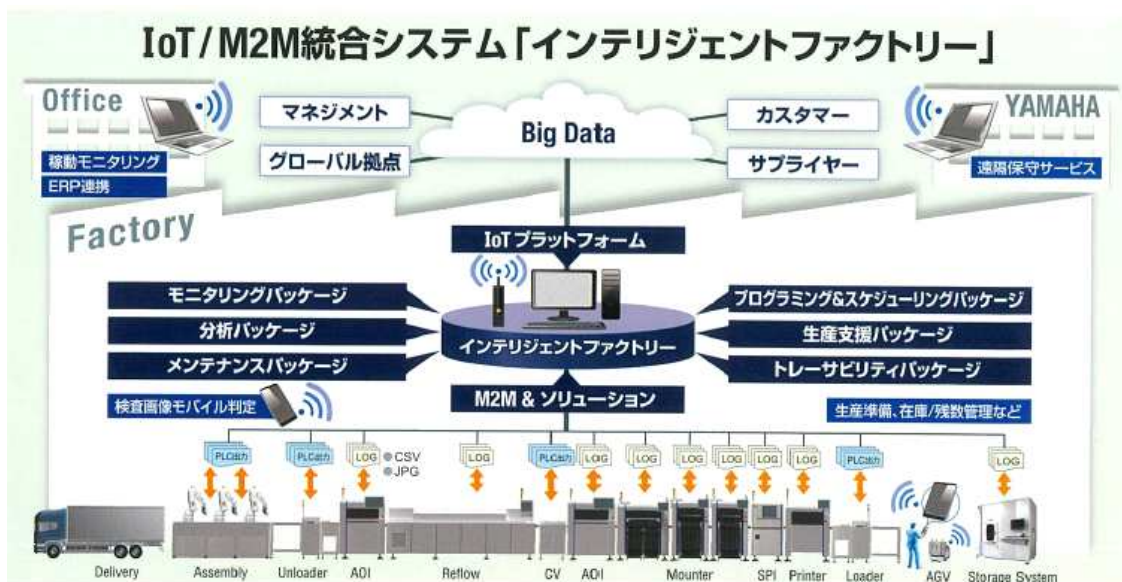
IoT / M2M統合システム「インテリジェントファクトリー」

Office

稼動モニタリング

ERP連携

マネジメント

グローバル拠点

Big Data

カスタマー

サプライヤー

YAMAHA

遠隔保守サービス

Factory

IoT プラットフォーム

モニタリングパッケージ

分析パッケージ

メンテナンスパッケージ

インテリジェントファクトリー

プログラミング&スケジューリングパッケージ

生産支援パッケージ

トレーサビリティパッケージ

検査画像モバイル判定

M2M & ソリューション

生産準備、在庫/残数管理など

PLC出力

PLC出力

LOG

CSV

JPG

LOG

PLC出力

LOG

LOG

LOG

LOG

LOG

LOG

PLC出力

LOG

Delivery

Assembly

Unloader

AOI

Reflow

CV

AOI

Mounter

SPI

Printer

Loader

AGV

Storage System